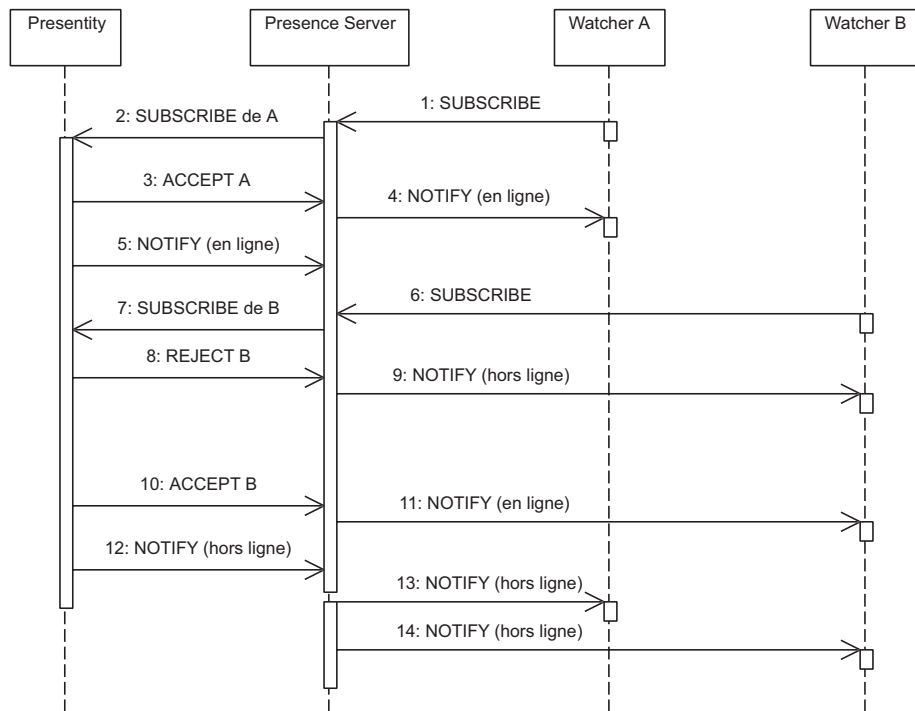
Presentity

Presence Server

Watcher A

Watcher B

1: SUBSCRIBE

2: SUBSCRIBE de A

3: ACCEPT A

4: NOTIFY (en ligne)

5: NOTIFY (en ligne)

6: SUBSCRIBE

7: SUBSCRIBE de B

8: REJECT B

9: NOTIFY (hors ligne)

10: ACCEPT B

11: NOTIFY (en ligne)

12: NOTIFY (hors ligne)

13: NOTIFY (hors ligne)

14: NOTIFY (hors ligne)